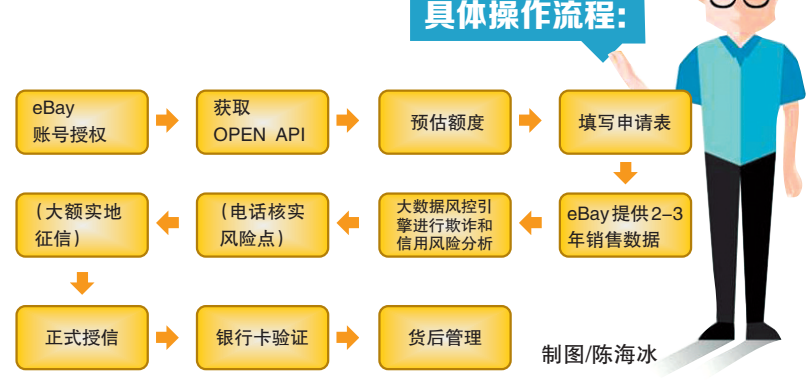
具体操作流程:

eBay 账号授权

获取 OPEN API

预估额度

填写申请表

eBay提供2–3年销售数据

大数据风控引擎进行欺诈和信用风险分析

(电话核实风险点)

(大额实地征信)

正式授信

银行卡验证

贷后管理

制图/陈海冰